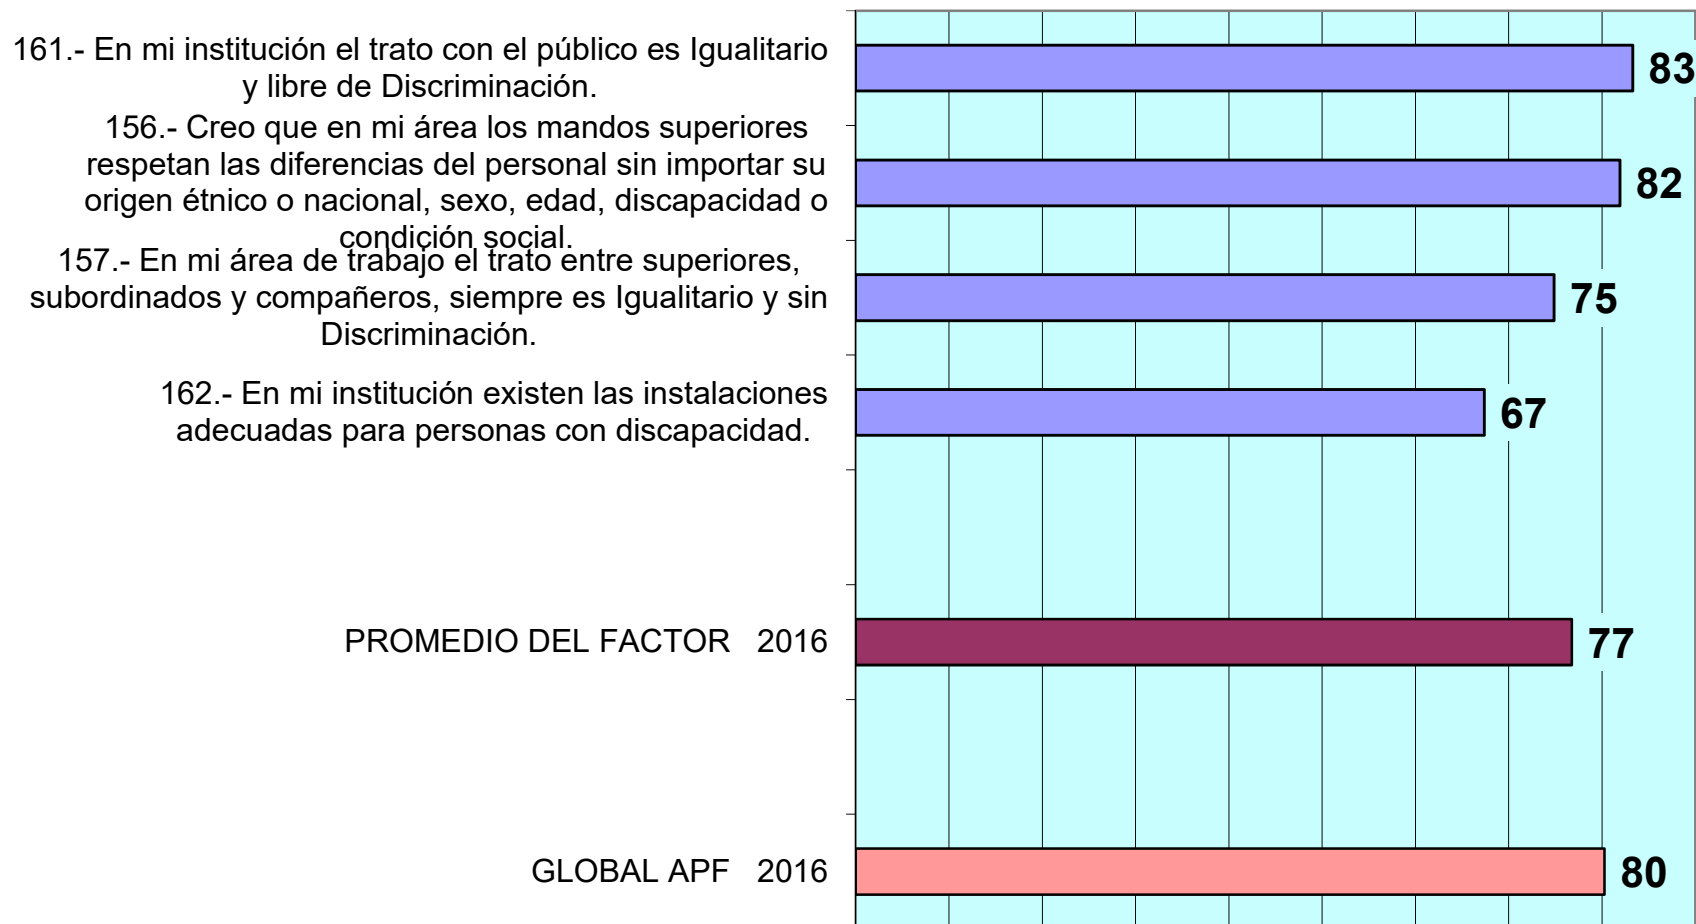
161.- En mi institución el trato con el público es Igualitario y libre de Discriminación.

83

156.- Creo que en mi área los mandos superiores respetan las diferencias del personal sin importar su origen étnico o nacional, sexo, edad, discapacidad o condición social.

82

157.- En mi área de trabajo el trato entre superiores, subordinados y compañeros, siempre es Igualitario y sin Discriminación.

75

162.- En mi institución existen las instalaciones adecuadas para personas con discapacidad.

67

PROMEDIO DEL FACTOR 2016

77

GLOBAL APF 2016

80